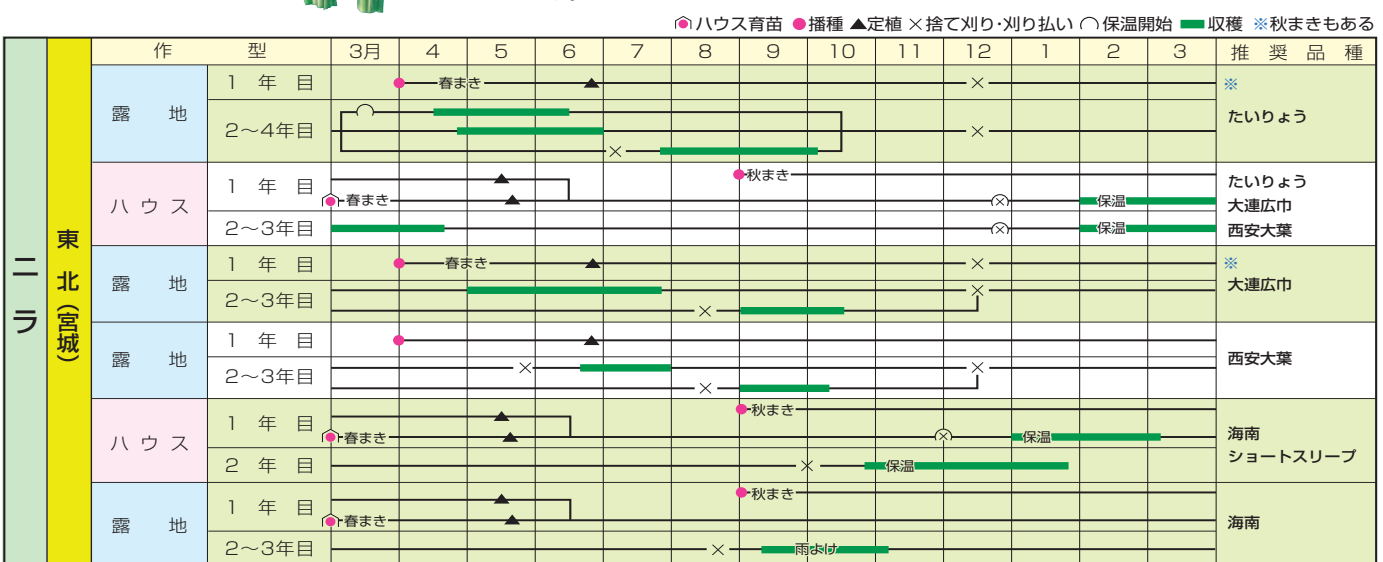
ハウス育苗 ●播種 ▲定植 ×捨て刈り・刈り払い ◠保温開始 ▬収穫 ※秋まきもある

| | | 作 | 型 | 3月 | 4 | 5 | 6 | 7 | 8 | 9 | 10 | 11 | 12 | 1 | 2 | 3 | 推奨品種 |
|---|---|---|---|---|---|---|---|---|---|---|---|---|---|---|---|---|---|
| ニラ | | 露地 | 1年目 | | 春まき | | | | | | | | × | | | | ※ |
| | | | 2〜4年目 | | | | | × | | | | | × | | | | たいりょう |
| | | ハウス | 1年目 | 春まき | | | | | | 秋まき | | | | | 保温 | | たいりょう 大連広巾 |
| | | | 2〜3年目 | | | | | | | | | | | | 保温 | | 西安大葉 |
| | 東北(宮城) | 露地 | 1年目 | | 春まき | | | | | | | | × | | | | ※ |
| | | | 2〜3年目 | | | | | | × | | | | × | | | | 大連広巾 |
| | | 露地 | 1年目 | | | | | | | | | | | | | | |
| | | | 2〜3年目 | | | × | | | × | | | | × | | | | 西安大葉 |
| | | ハウス | 1年目 | 春まき | | | | | | 秋まき | | | | 保温 | | | 海南 ショートスリーブ |
| | | | 2年目 | | | | | | | × | | 保温 | | | | | |
| | | 露地 | 1年目 | 春まき | | | | | | 秋まき | | | | | | | 海南 |
| | | | 2〜3年目 | | | | | | × | 雨よけ | | | | | | | |